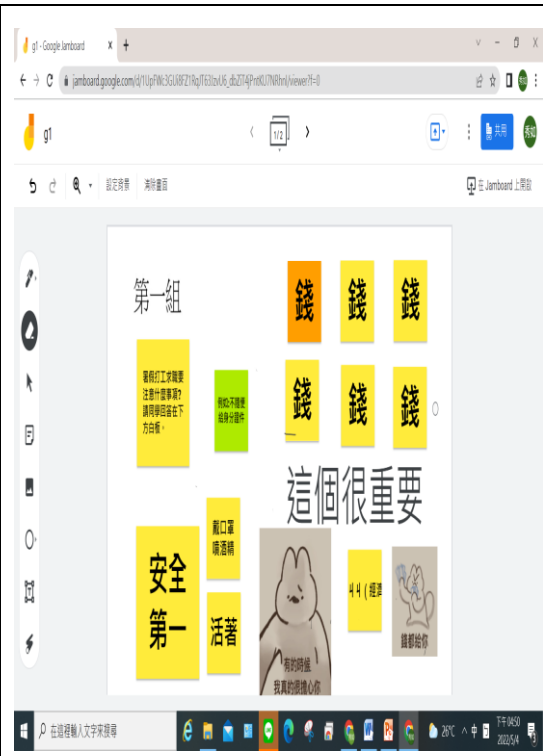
g1 - Google Jamboard ×  +

jamboard.google.com/d/1UpFWc3GLX8FZ1RqJT63IzvU6_db2ST4jPnt0U7NRhnI/viewer?f=0

g1

1/2

共用

設定背景  清除畫面

在 Jamboard 上開啟

第一組

錢 錢 錢

錢 錢 錢

暑假打工求職要注意什麼事項?請同學回答在下方白板。

例如:不隨便給身分證件

這個很重要

安全第一

戴口罩噴酒精

活著

有時候我真的很擔心你

4 4 (健康

錢都給你

在這裡輸入文字來搜尋

26°C

下午 04:50
2022/5/4